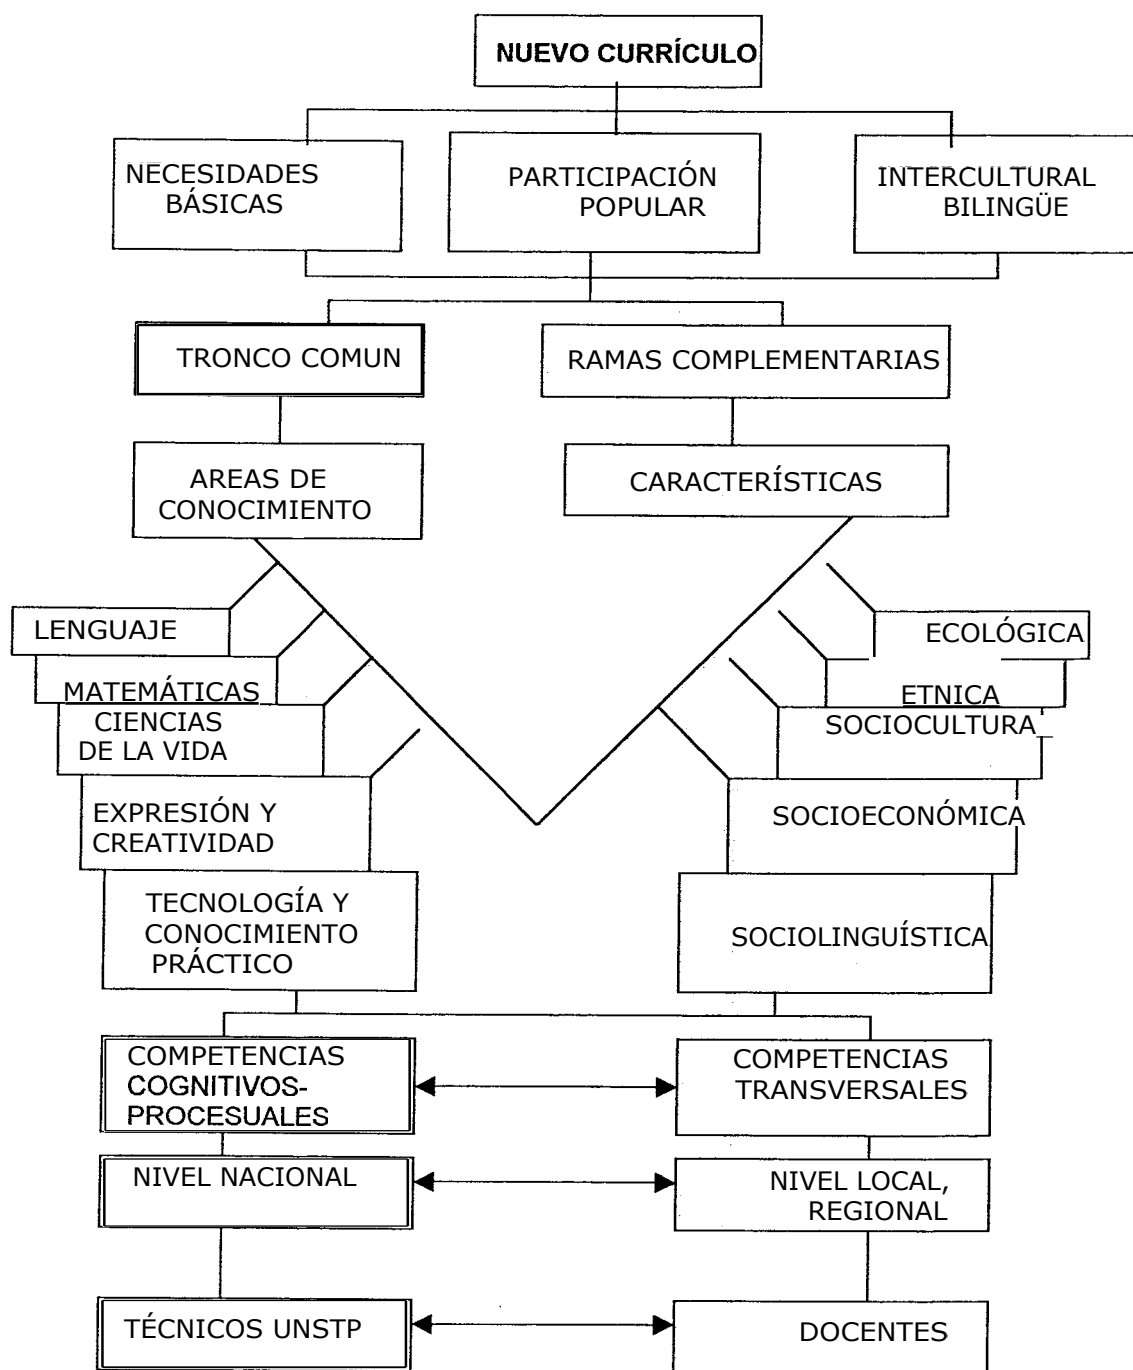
NUEVO CURRÍCULO

NECESIDADES BÁSICAS

PARTICIPACIÓN POPULAR

INTERCULTURAL BILINGÜE

TRONCO COMUN

RAMAS COMPLEMENTARIAS

AREAS DE CONOCIMIENTO

CARACTERÍSTICAS

LENGUAJE

MATEMÁTICAS

CIENCIAS DE LA VIDA

EXPRESIÓN Y CREATIVIDAD

TECNOLOGÍA Y CONOCIMIENTO PRÁCTICO

ECOLÓGICA

ETNICA

SOCIOCULTURA_

SOCIOECONÓMICA

SOCIOLINGUÍSTICA

COMPETENCIAS COGNITIVOS-PROCESUALES

COMPETENCIAS TRANSVERSALES

NIVEL NACIONAL

NIVEL LOCAL, REGIONAL

TÉCNICOS UNSTP

DOCENTES